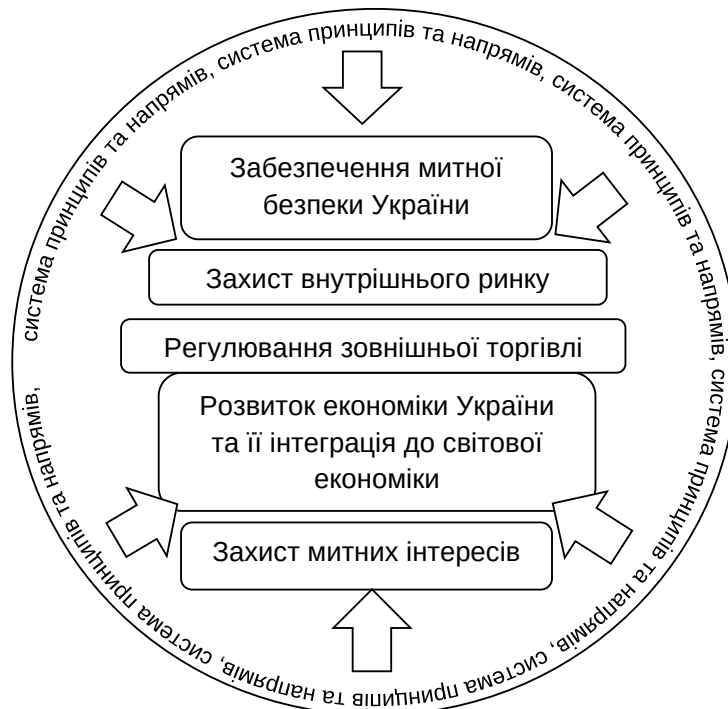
система принципів та напрямів, система принципів та напрямів, система принципів та напрямів, система принципів та напрямів, система принципів та напрямів, система принципів та напрямів, система принципів та напрямів,

Забезпечення митної безпеки України

Захист внутрішнього ринку

Регулювання зовнішньої торгівлі

Розвиток економіки України та її інтеграція до світової економіки

Захист митних інтересів